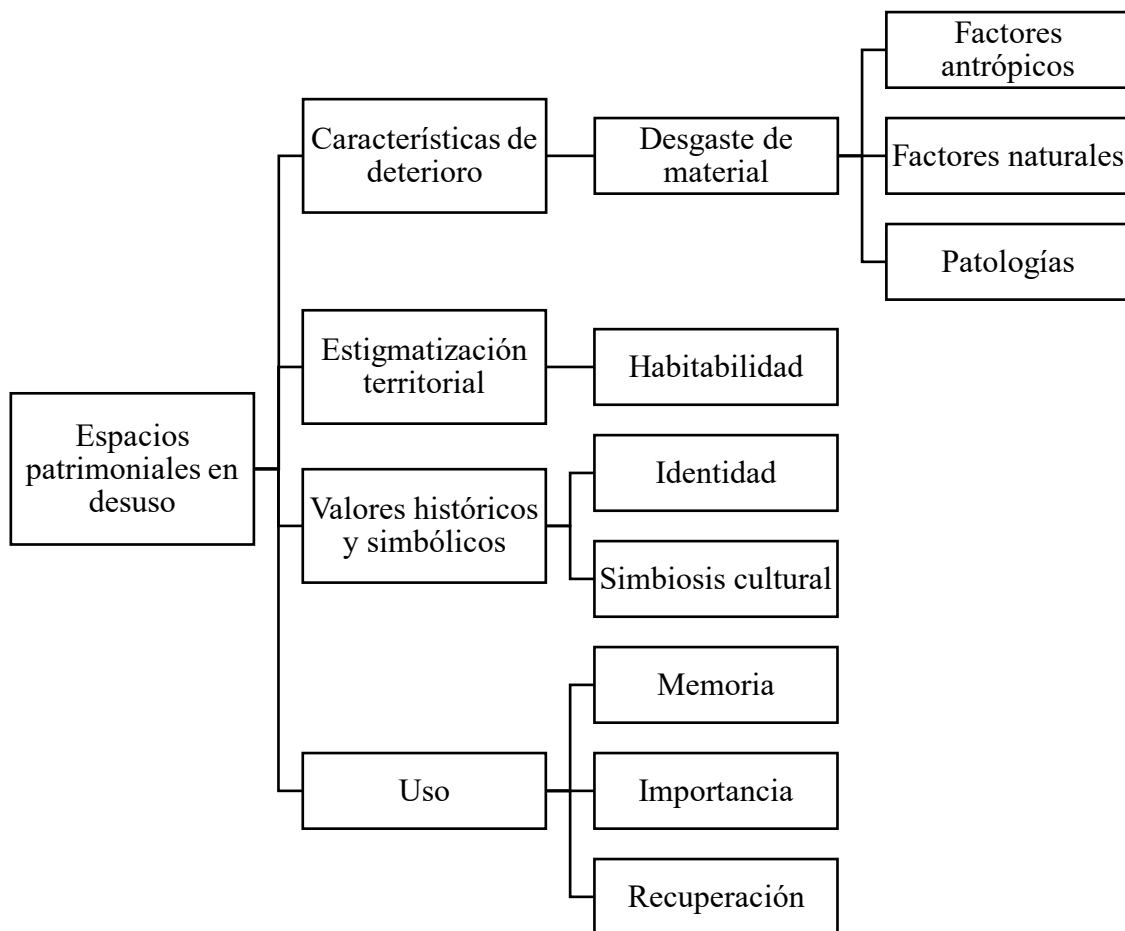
Espacios patrimoniales en desuso

Características de deterioro

Desgaste de material

Factores antrópicos

Factores naturales

Patologías

Estigmatización territorial

Habitabilidad

Valores históricos y simbólicos

Identidad

Simbiosis cultural

Uso

Memoria

Importancia

Recuperación